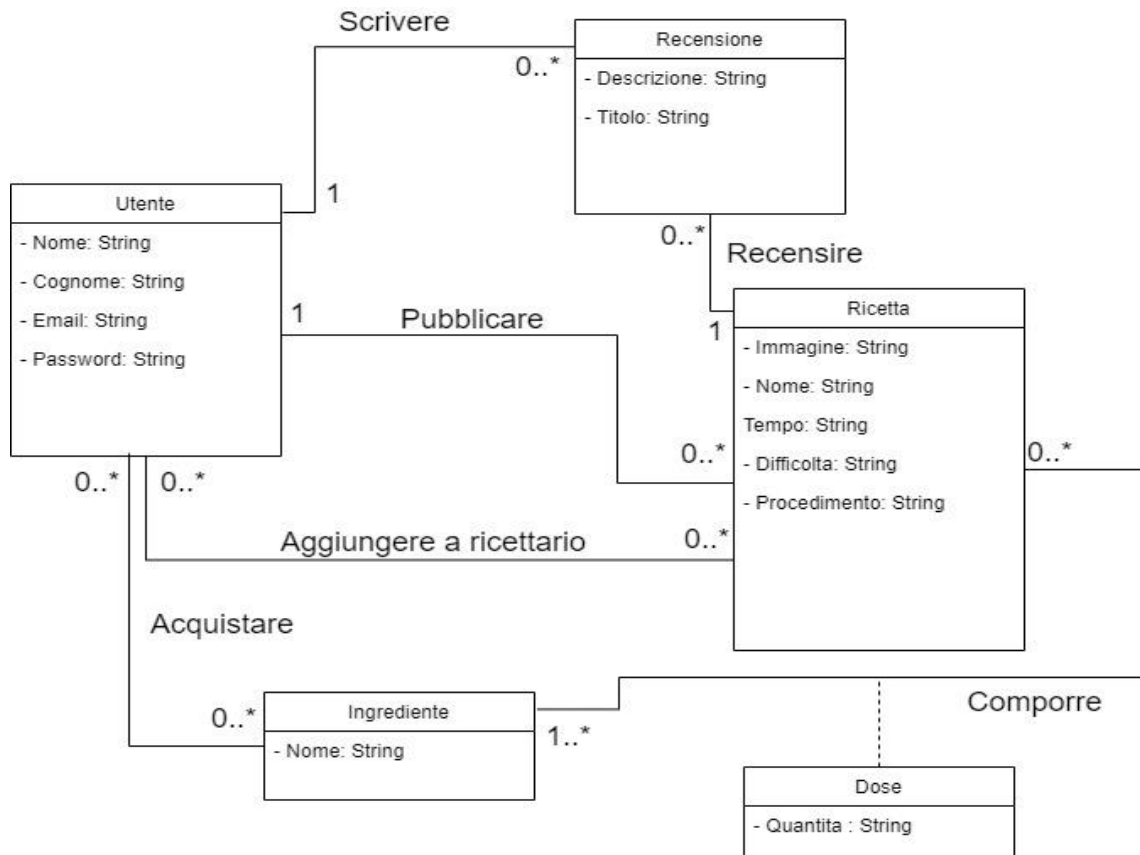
Scrivere

0..*

Recensione
- Descrizione: String
- Titolo: String

1

Utente
- Nome: String
- Cognome: String
- Email: String
- Password: String

0..*

Recensire

1

Pubblicare

1

Ricetta
- Immagine: String
- Nome: String
Tempo: String
- Difficolta: String
- Procedimento: String

0..*

0..*

0..*

0..*

Aggiungere a ricettario

0..*

Acquistare

0..*

Ingrediente
- Nome: String

1..*

Comporre

Dose
- Quantita : String